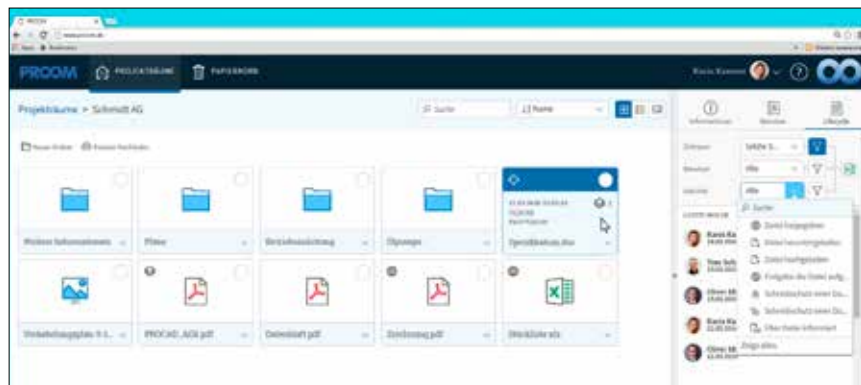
PROOM

PROJEKTRÄUME PAPIERKORB

Projekträume > Schmidt AG

Suche

Name

Neuer Ordner Neues Dokument

Weitere Informationen

Pläne

Betriebsanleitung

Übgänge

Spezifikation.doc

Verkehrsplan 0-1...

PROCAD_AGB.pdf

Datenblatt.pdf

Zeichnung.pdf

Stückliste.xls

Informationen

Versionen

Lifecycle

Zeitraum

Benutzer

Alle

Aktivität

Alle

Suche

Datei hochgeladen

Datei heruntergeladen

Datei aufgerufen

Freigabe der Datei aufg...

Schreibschutz einer Da...

Schreibschutz einer Da...

Über Datei informiert

Zeige alles